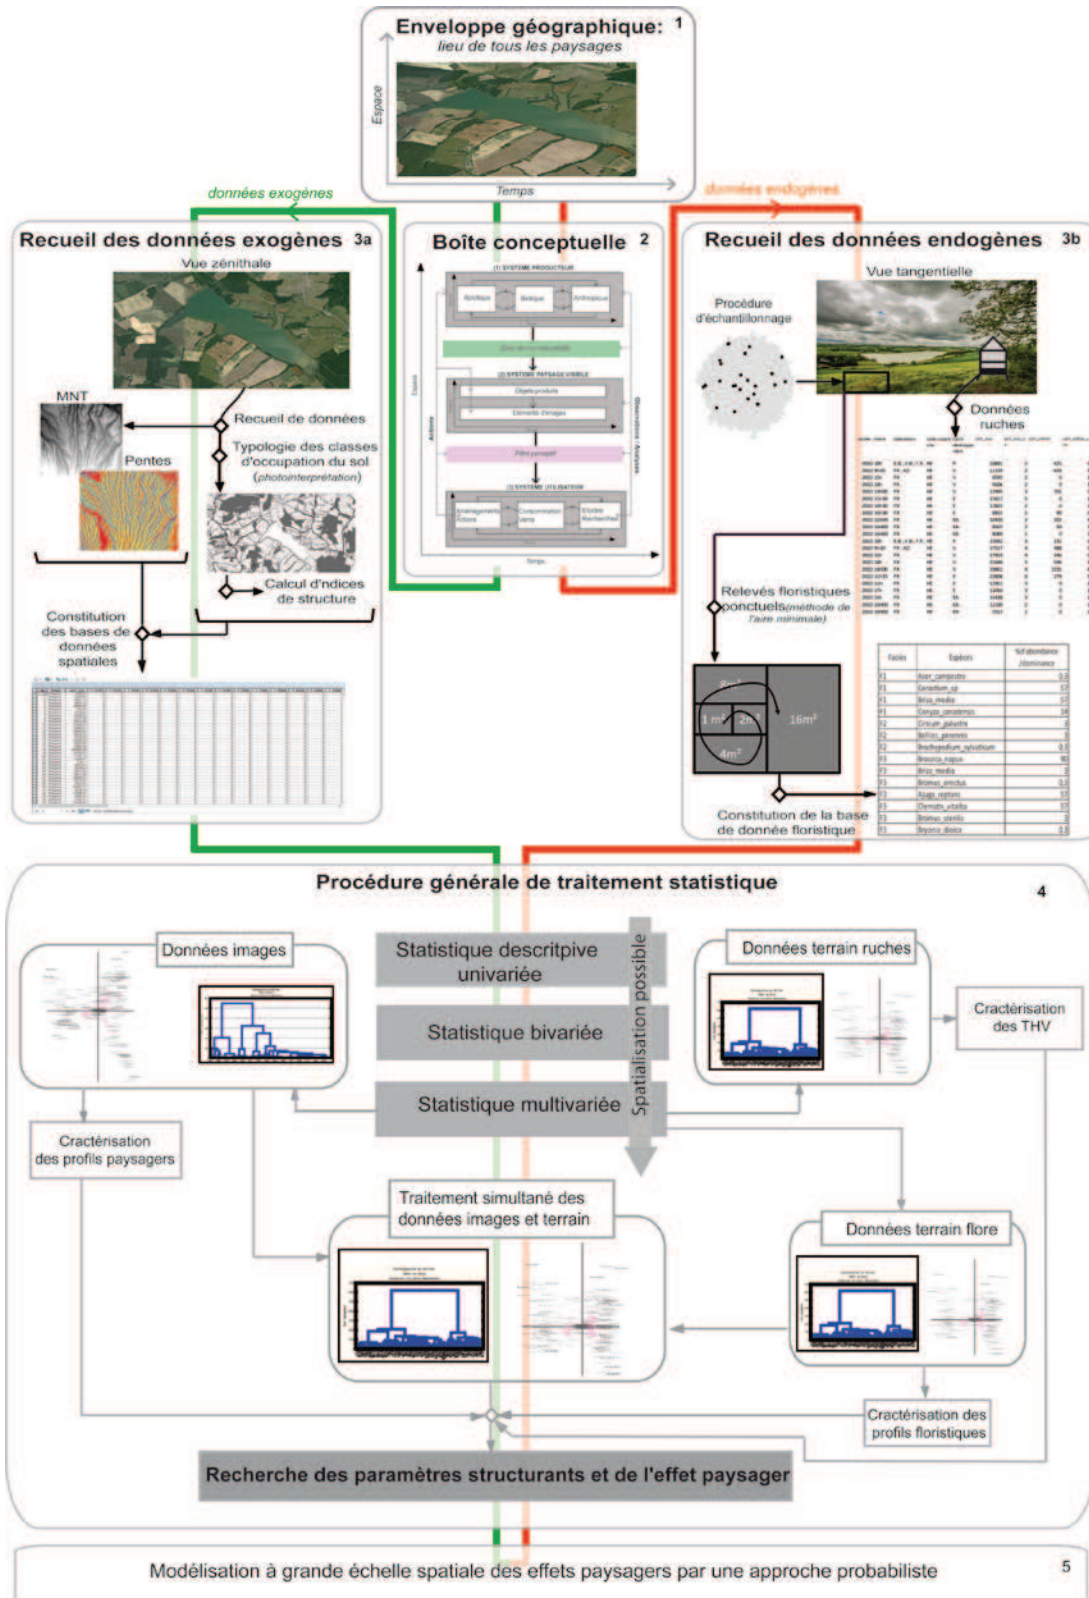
Enveloppe géographique: 1
lieu de tous les paysages

Espace

Temps

données exogènes

données endogènes

Recueil des données exogènes 3a

Vue zénithale

MNT

Pentes

Recueil de données

Typologie des classes d'occupation du sol (photointerprétation)

Calcul d'ndices de structure

Constitution des bases de données spatiales

Boîte conceptuelle 2

(1) SYSTEME PRODUCTEUR

Abiotique

Biotique

Anthropique

(2) SYSTEME PAYSAGE VISIBLE

Objets-produits

Eléments d'images

Filtre perceptif

(3) SYSTEME UTILISATEUR

Temps

Recueil des données endogènes 3b

Vue tangentielle

Procédure d'échantillonnage

Données ruches

Relevés floristiques ponctuels(méthode de l'aire minimale)

8m²

1 m²

2m²

16m²

4m²

Constitution de la base de donnée floristique

Procédure générale de traitement statistique 4

Données images

Statistique descriptive univariée

Statistique bivariée

Statistique multivariée

Spatialisation possible

Données terrain ruches

Cractérisation des THV

Cractérisation des profils paysagers

Traitement simultané des données images et terrain

Données terrain flore

Cractérisation des profils floristiques

Recherche des paramètres structurants et de l'effet paysager

Modélisation à grande échelle spatiale des effets paysagers par une approche probabiliste 5